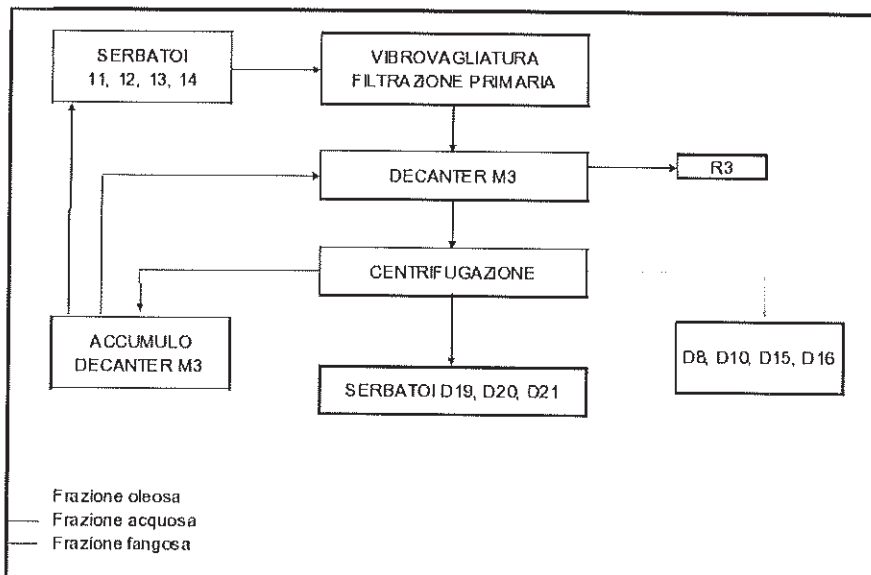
SERBATOI
11, 12, 13, 14

VIBROVAGLIATURA
FILTRAZIONE PRIMARIA

DECANTER M3

R3

CENTRIFUGAZIONE

ACCUMULO
DECANTER M3

D8, D10, D15, D16

SERBATOI D19, D20, D21

Frazione oleosa
Frazione acquosa
Frazione fangosa